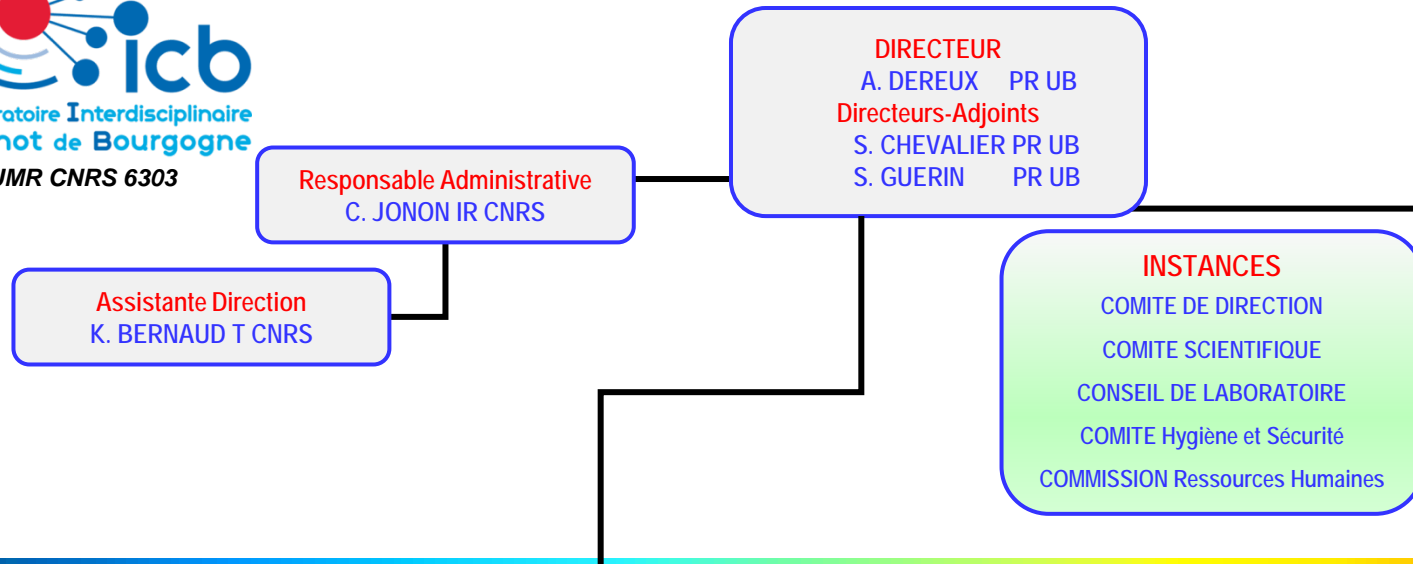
icb
ratoire Interdisciplinaire
not de Bourgogne
UMR CNRS 6303

DIRECTEUR
A. DEREUX PR UB
Directeurs-Adjoints
S. CHEVALIER PR UB
S. GUERIN PR UB

Responsable Administrative
C. JONON IR CNRS

Assistante Direction
K. BERNAUD T CNRS

INSTANCES
COMITE DE DIRECTION
COMITE SCIENTIFIQUE
CONSEIL DE LABORATOIRE
COMITE Hygiène et Sécurité
COMMISSION Ressources Humaines